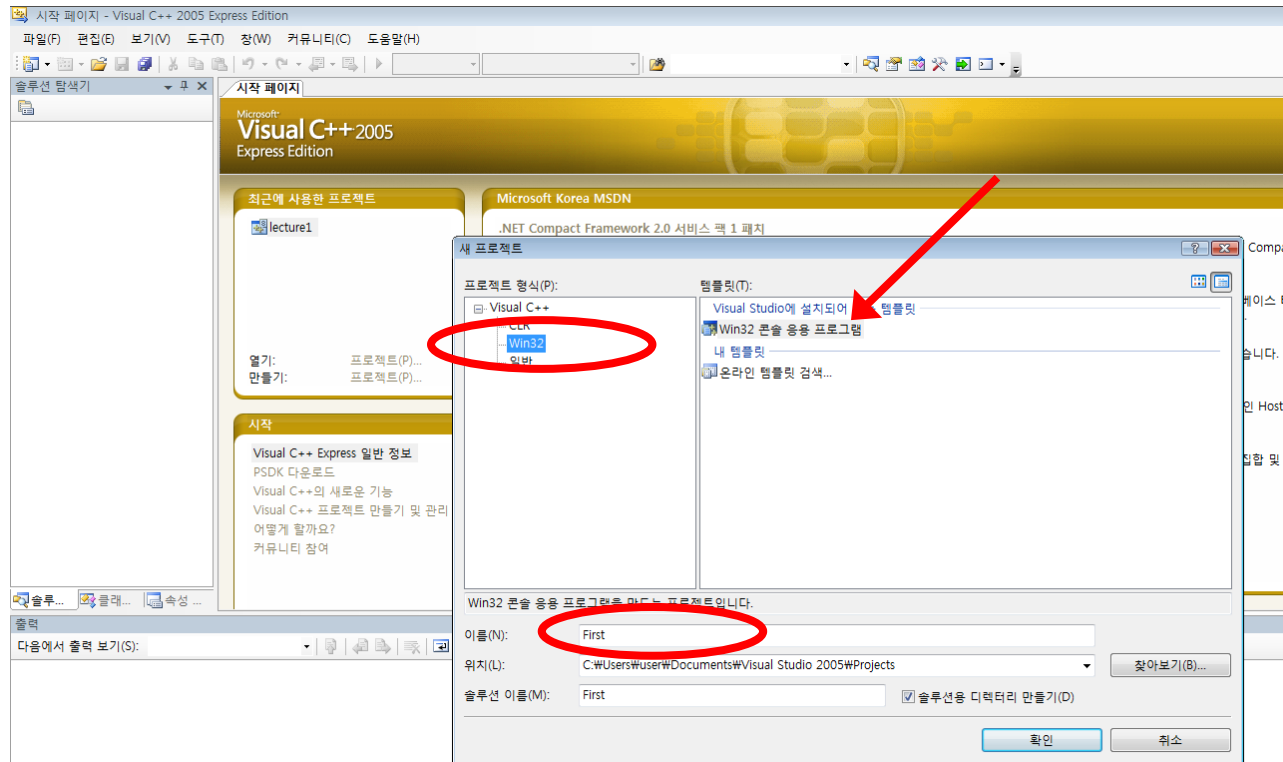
시작 페이지 - Visual C++ 2005 Express Edition

파일(F) 편집(E) 보기(V) 도구(T) 창(W) 커뮤니티(C) 도움말(H)

솔루션 탐색기

시작 페이지

Microsoft Visual C++ 2005 Express Edition

최근에 사용한 프로젝트

lecture1

열기: 프로젝트(P)...
만들기: 프로젝트(P)...

시작

Visual C++ Express 일반 정보
PSDK 다운로드
Visual C++의 새로운 기능
Visual C++ 프로젝트 만들기 및 관리
어떻게 할까요?
커뮤니티 참여

Microsoft Korea MSDN

.NET Compact Framework 2.0 서비스 팩 1 패치

Compa

베이스

습니다.

인 Host

집합 및

솔루... 클래... 속성 ...

출력

다음에서 출력 보기(S):

새 프로젝트

프로젝트 형식(P):

Visual C++
CLR
Win32
일반

템플릿(T):

Visual Studio에 설치되어 템플릿

Win32 콘솔 응용 프로그램

내 템플릿

온라인 템플릿 검색...

Win32 콘솔 응용 프로그램을 만드는 프로젝트입니다.

이름(N): First

위치(L): C:\Users\user\Documents\Visual Studio 2005\Projects

찾아보기(B)...

솔루션 이름(M): First

솔루션용 디렉터리 만들기(D)

확인

취소